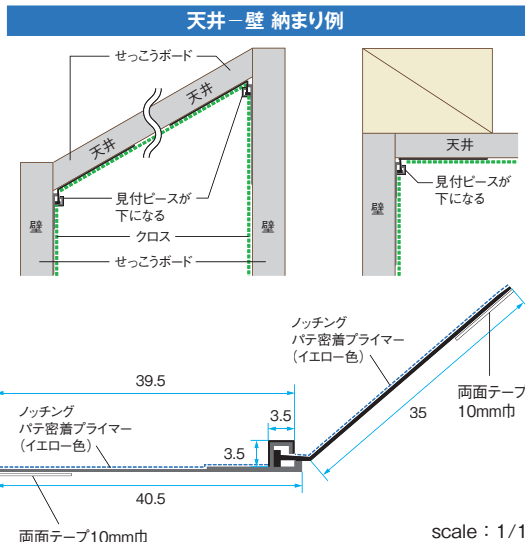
天井－壁 納まり例

せっこうボード
天井
天井
見付ピースが
下になる
壁
壁
クロス
せっこうボード

天井
見付ピースが
下になる
壁

ノッチング
パテ密着プライマー
（イエロー色）
両面テープ
10mm巾
35
39.5
ノッチング
パテ密着プライマー
（イエロー色）
3.5
3.5
40.5
両面テープ10mm巾
scale：1/1